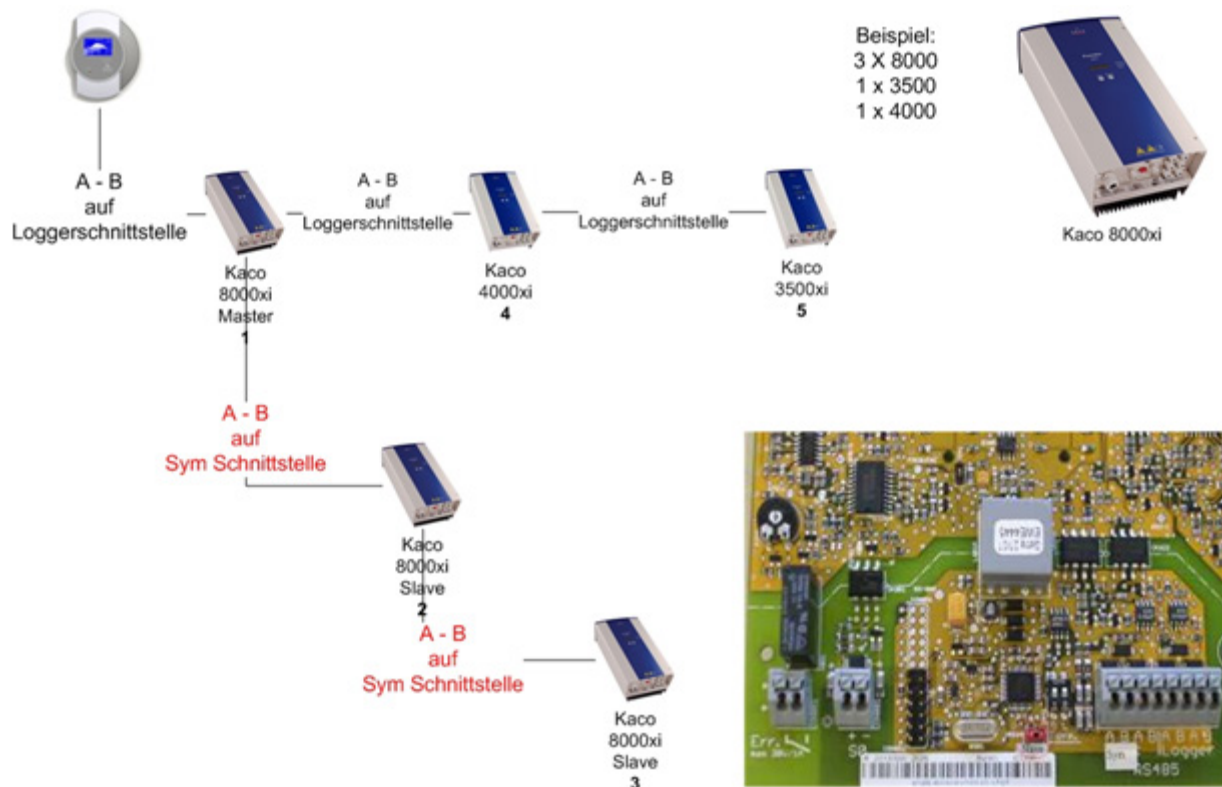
Beispiel:
3 X 8000
1 x 3500
1 x 4000

A - B
auf
Loggerschnittstelle

A - B
auf
Loggerschnittstelle

A - B
auf
Loggerschnittstelle

Kaco 8000xi

Kaco
8000xi
Master
1

Kaco
4000xi
4

Kaco
3500xi
5

A - B
auf
Sym Schnittstelle

Kaco
8000xi
Slave
2

A - B
auf
Sym Schnittstelle

Kaco
8000xi
Slave
3

Err.
SP
Sym
A B A B A B A
Logger
RS485